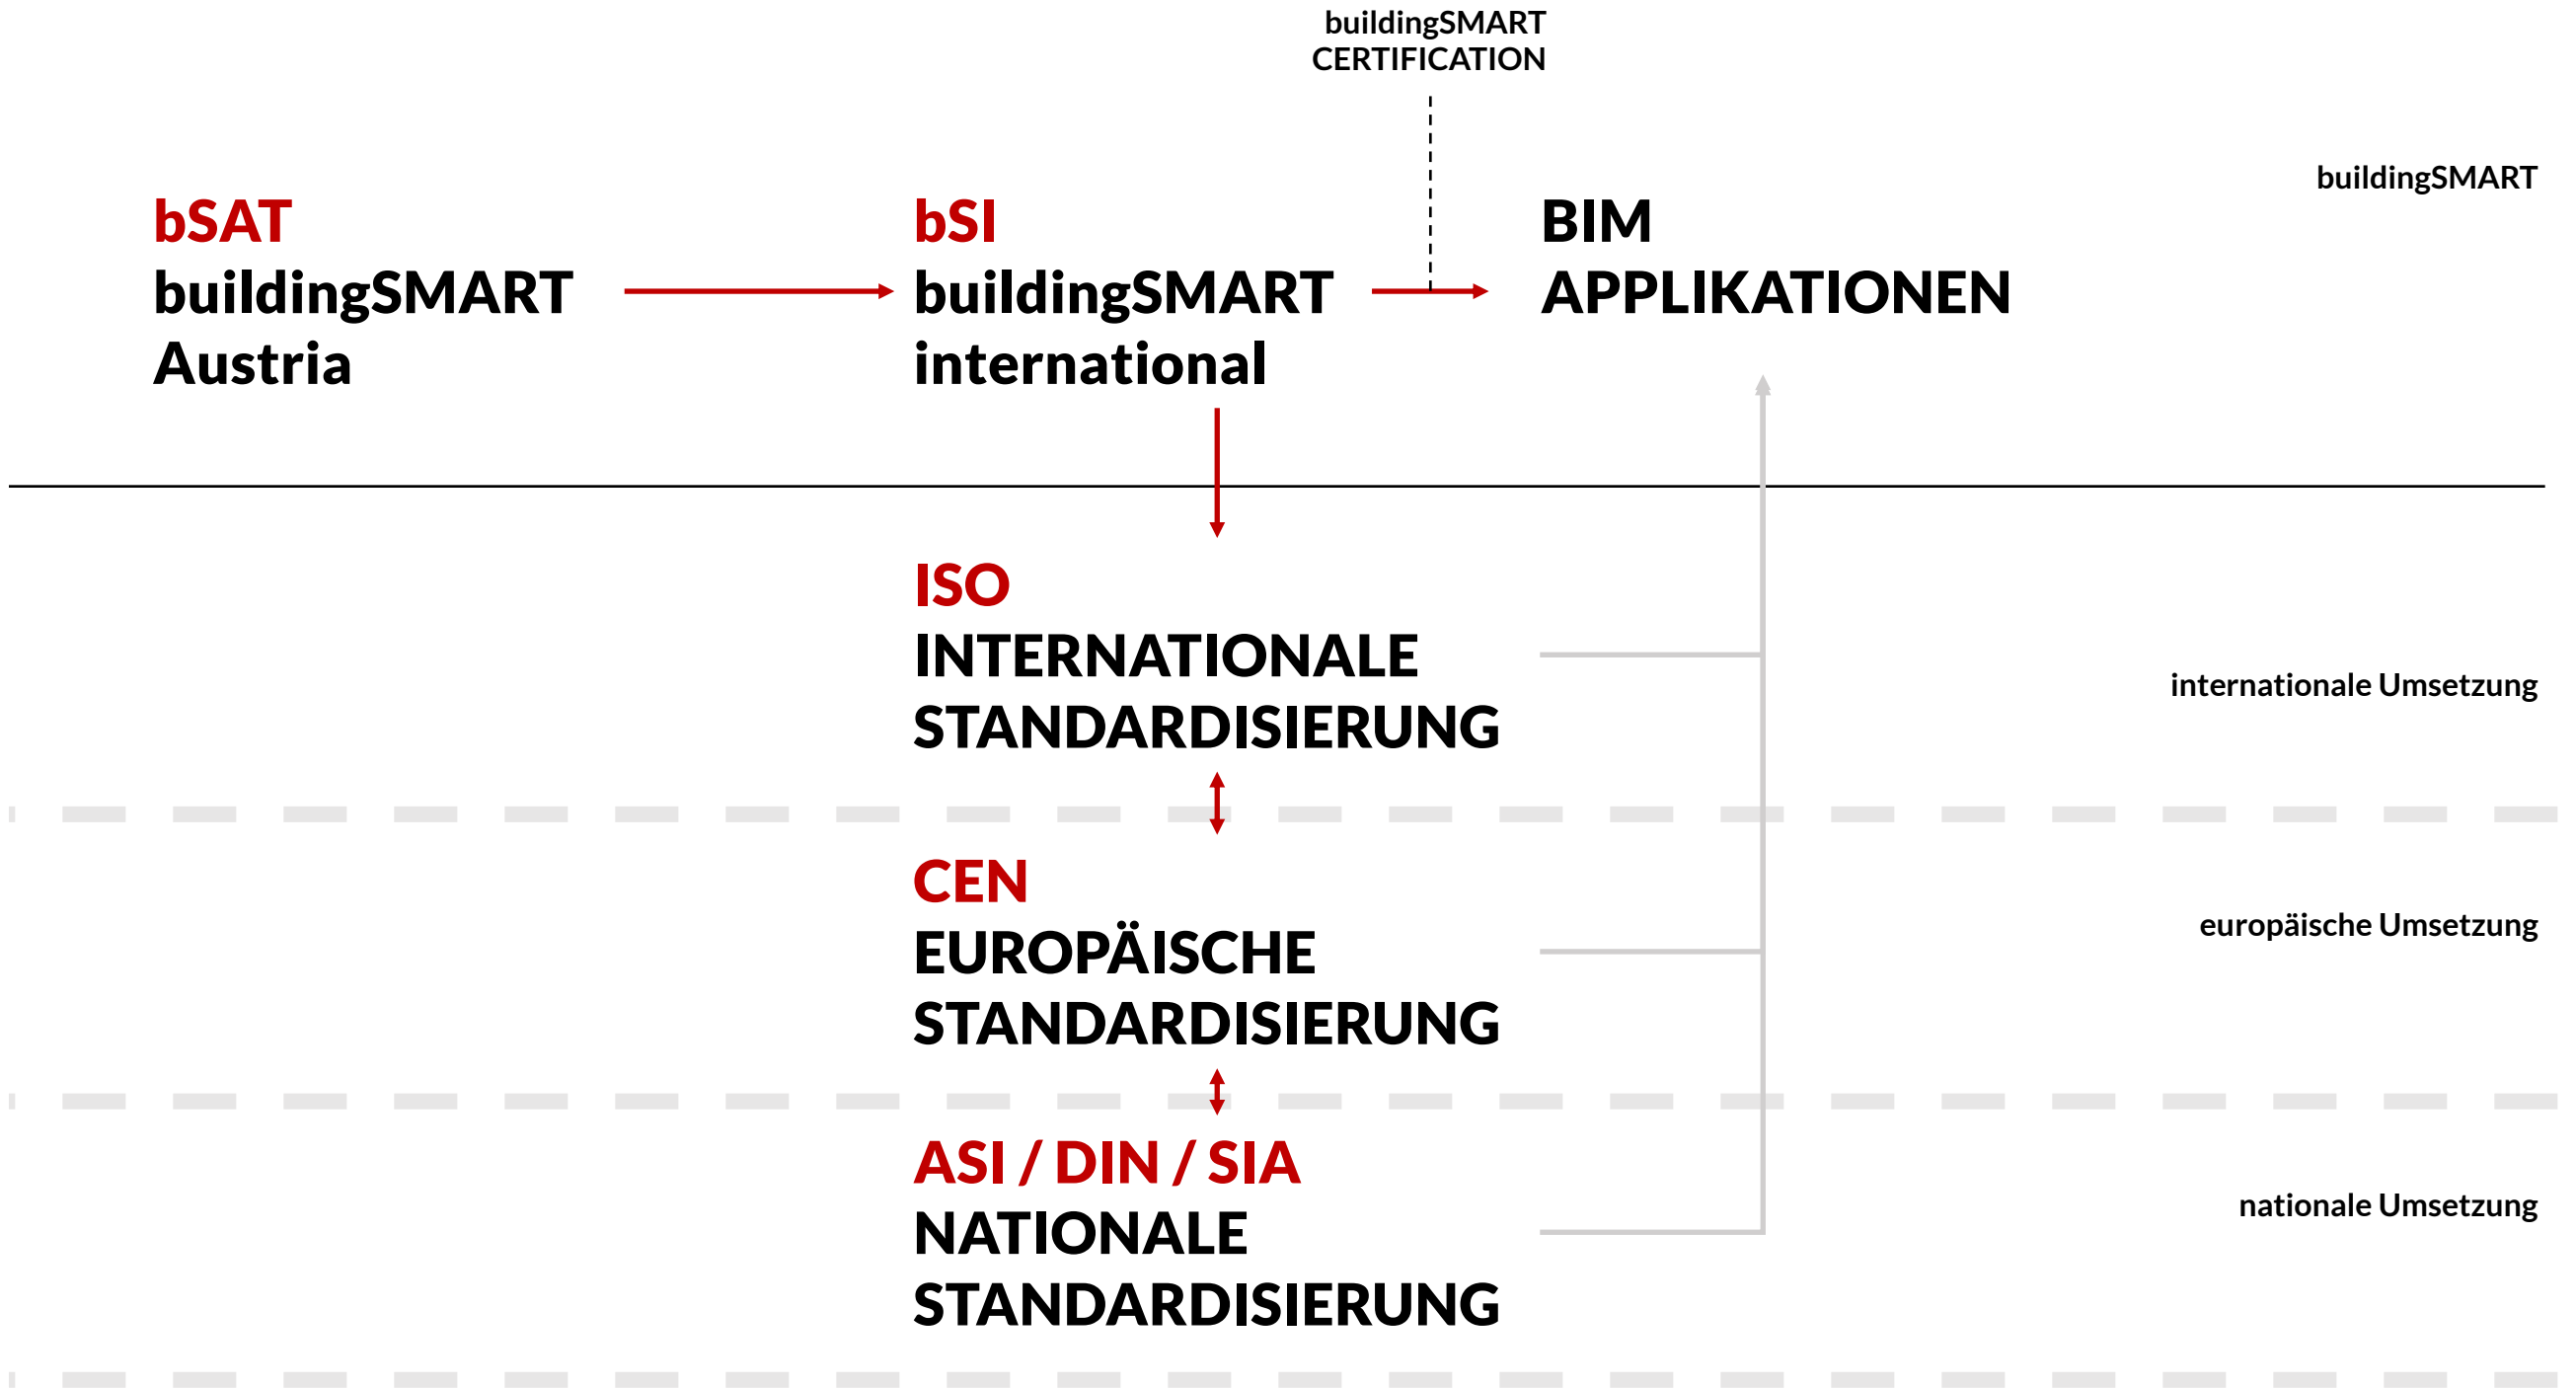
buildingSMART
CERTIFICATION

buildingSMART

bSAT
buildingSMART
Austria

bSI
buildingSMART
international

BIM
APPLIKATIONEN

ISO
INTERNATIONALE
STANDARDISIERUNG

internationale Umsetzung

CEN
EUROPÄISCHE
STANDARDISIERUNG

europäische Umsetzung

ASI / DIN / SIA
NATIONALE
STANDARDISIERUNG

nationale Umsetzung